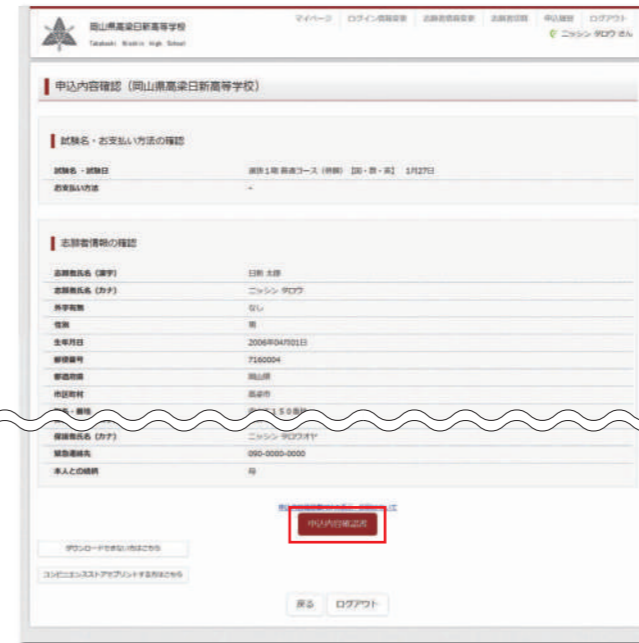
岡山県高梁日新高等学校
Takahashi Nisshin High School

マイページ　ログイン情報変更　志願者情報変更　出願履歴　申込履歴　ログアウト
ニッシン タロウ さん

申込内容確認（岡山県高梁日新高等学校）

試験名・お支払い方法の確認

| 試験名・試験日 | 前期１期 普通コース（併願）［国・数・英］ 1月27日 |
|---|---|
| お支払い方法 | - |

志願者情報の確認

| 志願者氏名（漢字） | 日新 太郎 |
|---|---|
| 志願者氏名（カナ） | ニッシン タロウ |
| 外字有無 | なし |
| 性別 | 男 |
| 生年月日 | 2006年04月01日 |
| 郵便番号 | 7160004 |
| 都道府県 | 岡山県 |
| 市区町村 | 高梁市 |
| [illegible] | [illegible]１５０番地 |
| 保護者氏名（カナ） | ニッシン タロウオヤ |
| 緊急連絡先 | 090-0000-0000 |
| 本人との続柄 | 母 |

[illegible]

申込内容確認書

ダウンロードできない方はこちら

コンビニエンスストアでプリントする方はこちら

戻る　ログアウト